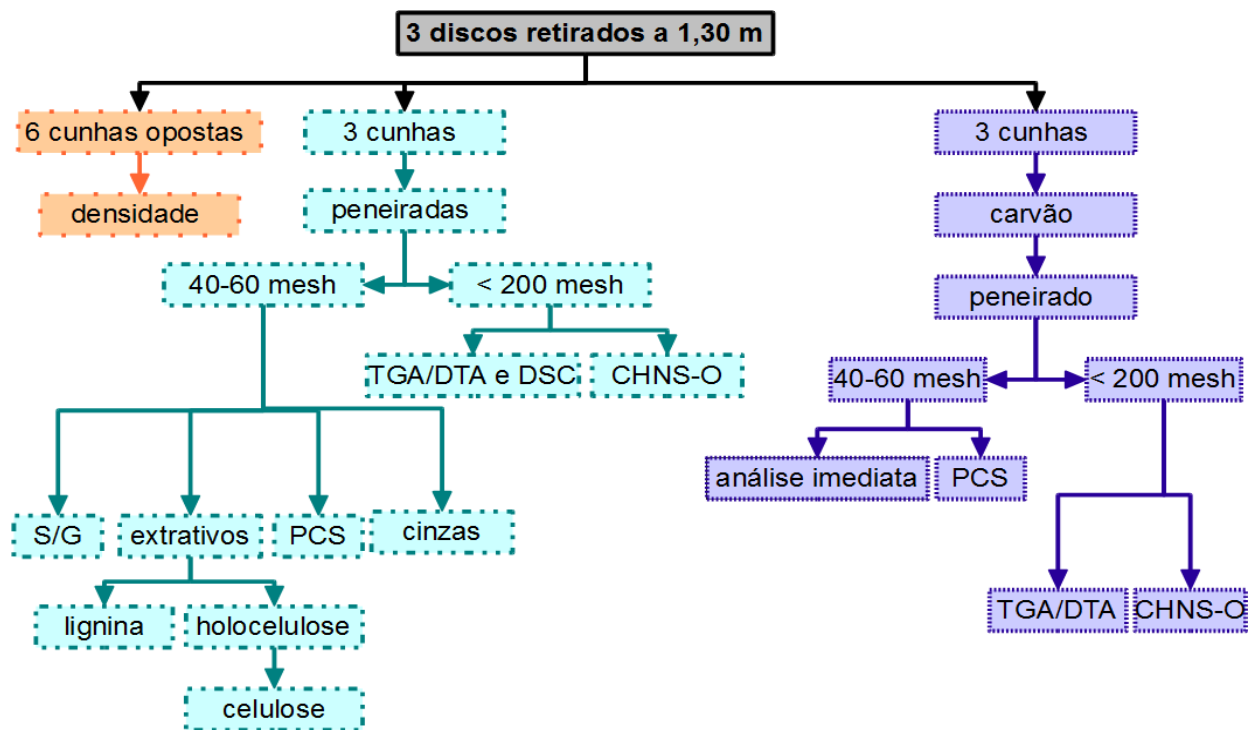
3 discos retirados a 1,30 m

6 cunhas opostas

densidade

3 cunhas

peneiradas

40-60 mesh

< 200 mesh

TGA/DTA e DSC

CHNS-O

S/G

extrativos

PCS

cinzas

lignina

holocelulose

celulose

3 cunhas

carvão

peneirado

40-60 mesh

< 200 mesh

análise imediata

PCS

TGA/DTA

CHNS-O